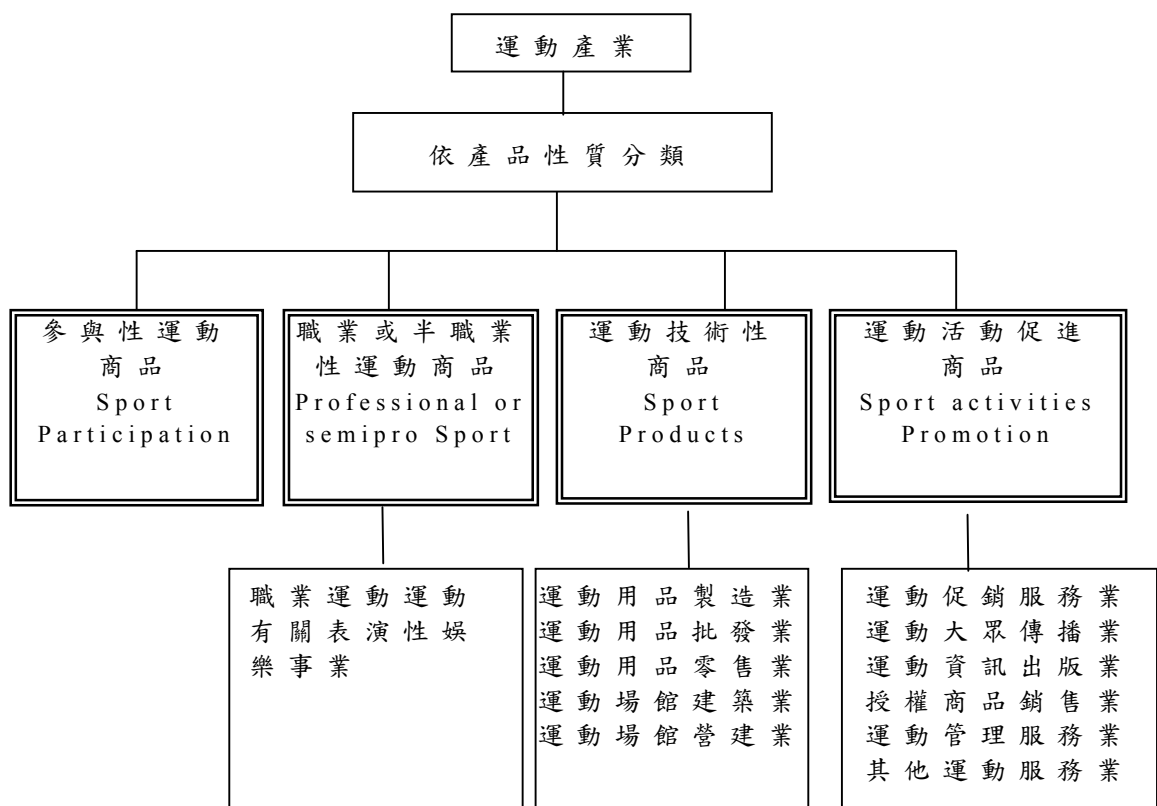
運動產業

依產品性質分類

參與性運動商品
Sport Participation

職業或半職業性運動商品
Professional or semipro Sport

運動技術性商品
Sport Products

運動活動促進商品
Sport activities Promotion

職業運動運動有關表演性娛樂事業

運動用品製造業
運動用品批發業
運動用品零售業
運動場館建築業
運動場館營建業

運動促銷服務業
運動大眾傳播業
運動資訊出版業
授權商品銷售業
運動管理服務業
其他運動服務業